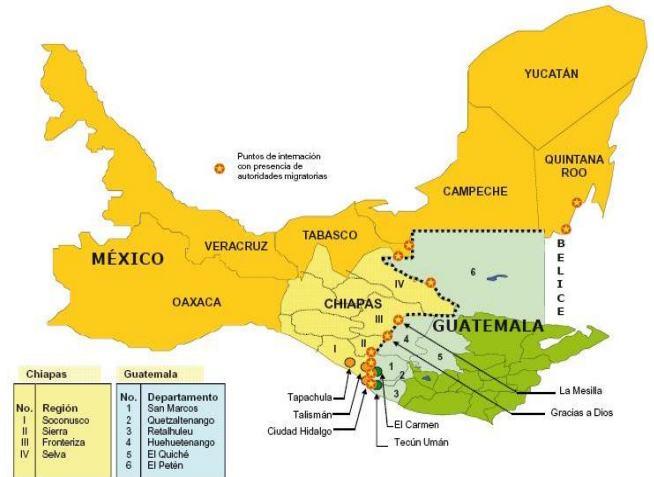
YUCATÁN

Puntos de internación con presencia de autoridades migratorias

QUINTANA ROO

CAMPECHE

MÉXICO

VERACRUZ

TABASCO

BELICE

6

IV

OAXACA

CHIAPAS

III

GUATEMALA

II

4

I

5

1

2

3

| Chiapas | |
|---|---|
| No. | Región |
| I | Soconusco |
| II | Sierra |
| III | Fronteriza |
| IV | Selva |

| Guatemala | |
|---|---|
| No. | Departamento |
| 1 | San Marcos |
| 2 | Quetzaltenango |
| 3 | Retalhuleu |
| 4 | Huehuetenango |
| 5 | El Quiché |
| 6 | El Petén |

Tapachula

Talismán

Ciudad Hidalgo

El Carmen

Tecún Umán

La Mesilla

Gracias a Dios